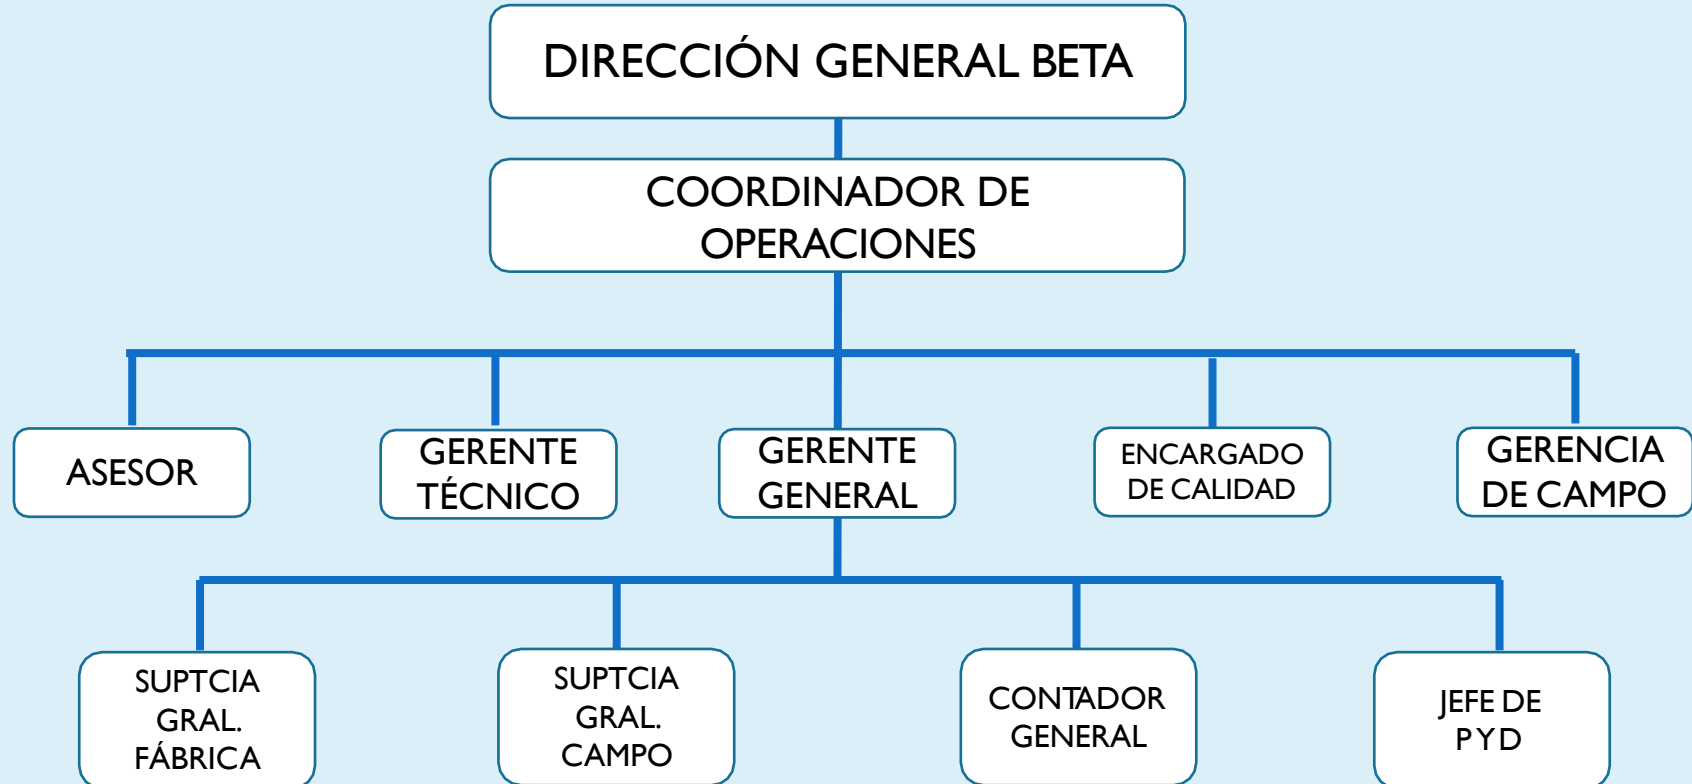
DIRECCIÓN GENERAL BETA

COORDINADOR DE OPERACIONES

ASESOR

GERENTE TÉCNICO

GERENTE GENERAL

ENCARGADO DE CALIDAD

GERENCIA DE CAMPO

SUPTCIA GRAL. FÁBRICA

SUPTCIA GRAL. CAMPO

CONTADOR GENERAL

JEFE DE PYD